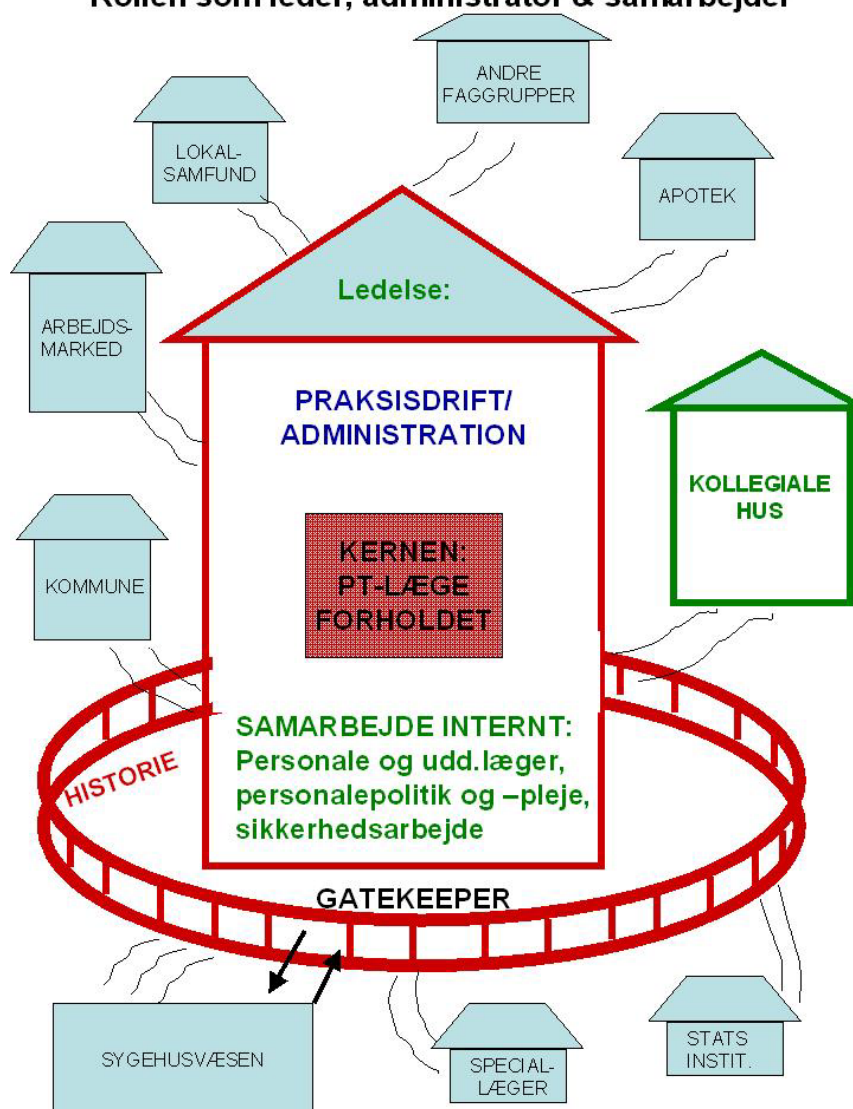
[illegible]

ANDRE FAGGRUPPER

LOKAL-SAMFUND

APOTEK

Ledelse:

ARBEJDS-MARKED

PRAKSISDRIFT/ ADMINISTRATION

KOLLEGIALE HUS

KERNEN: PT-LÆGE FORHOLDET

KOMMUNE

SAMARBEJDE INTERNT: Personale og udd.læger, personalepolitik og –pleje, sikkerhedsarbejde

HISTORIE

GATEKEEPER

SYGEHUSVÆSEN

SPECIAL-LÆGER

STATS INSTIT.